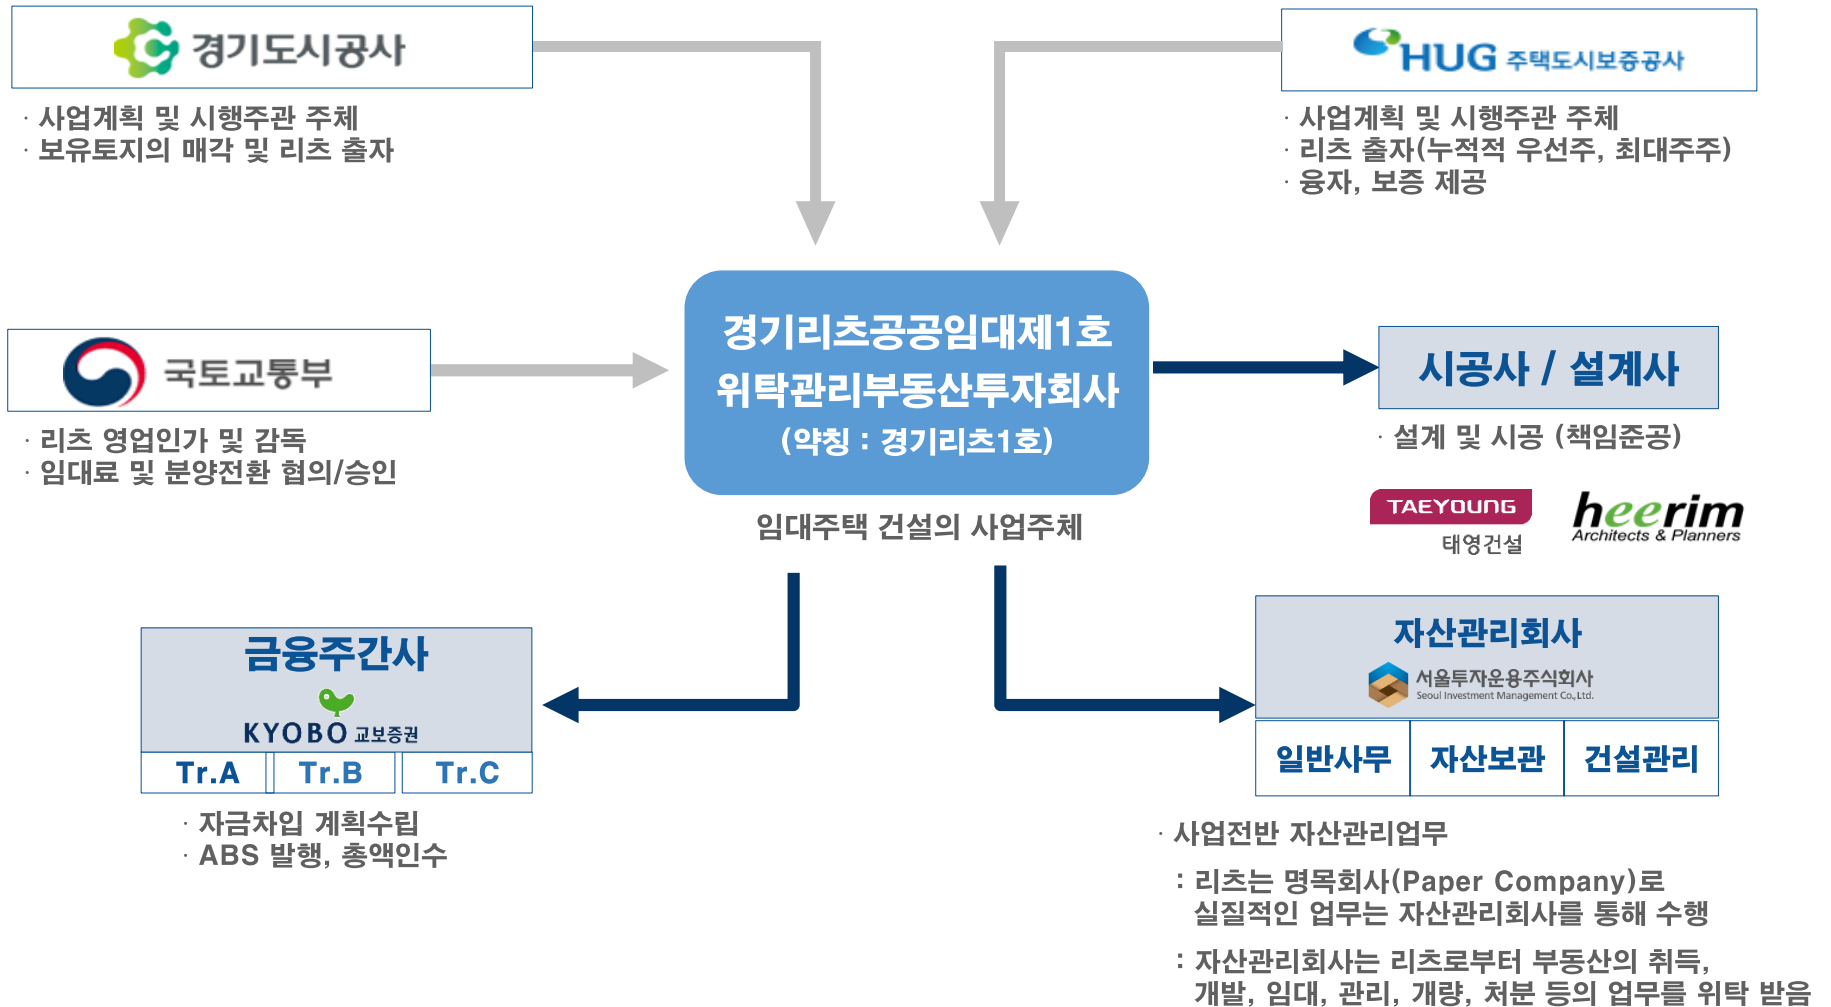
경기도시공사

· 사업계획 및 시행주관 주체
· 보유토지의 매각 및 리츠 출자

HUG 주택도시보증공사

· 사업계획 및 시행주관 주체
· 리츠 출자(누적적 우선주, 최대주주)
· 융자, 보증 제공

국토교통부

· 리츠 영업인가 및 감독
· 임대료 및 분양전환 협의/승인

경기리츠공공임대제1호
위탁관리부동산투자회사
(약칭 : 경기리츠1호)

임대주택 건설의 사업주체

시공사 / 설계사

· 설계 및 시공 (책임준공)

TAEYOUNG
태영건설

heerim
Architects & Planners

금융주간사

KYOBO 교보증권

| Tr.A | Tr.B | Tr.C |
|---|---|---|

· 자금차입 계획수립
· ABS 발행, 총액인수

자산관리회사

서울투자운용주식회사
Seoul Investment Management Co.,Ltd.

| 일반사무 | 자산보관 | 건설관리 |
|---|---|---|

· 사업전반 자산관리업무

: 리츠는 명목회사(Paper Company)로 실질적인 업무는 자산관리회사를 통해 수행

: 자산관리회사는 리츠로부터 부동산의 취득, 개발, 임대, 관리, 개량, 처분 등의 업무를 위탁 받음